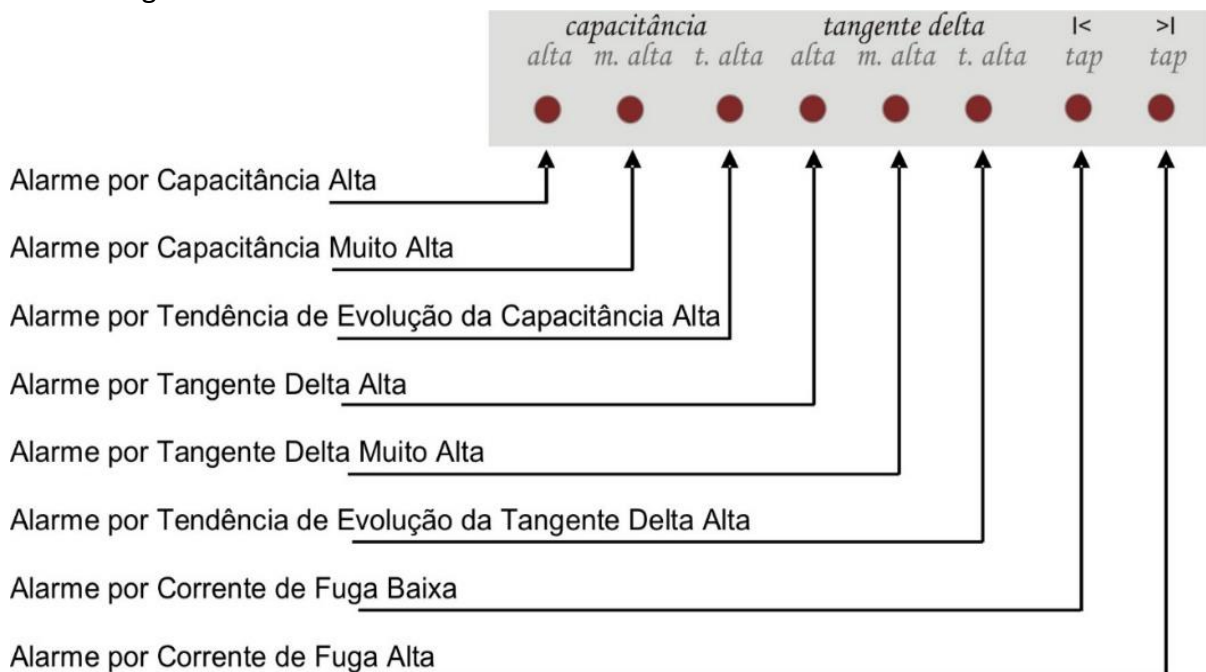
capacitância tangente delta |< >|
alta m. alta t. alta alta m. alta t. alta tap tap

Alarme por Capacitância Alta

Alarme por Capacitância Muito Alta

Alarme por Tendência de Evolução da Capacitância Alta

Alarme por Tangente Delta Alta

Alarme por Tangente Delta Muito Alta

Alarme por Tendência de Evolução da Tangente Delta Alta

Alarme por Corrente de Fuga Baixa

Alarme por Corrente de Fuga Alta